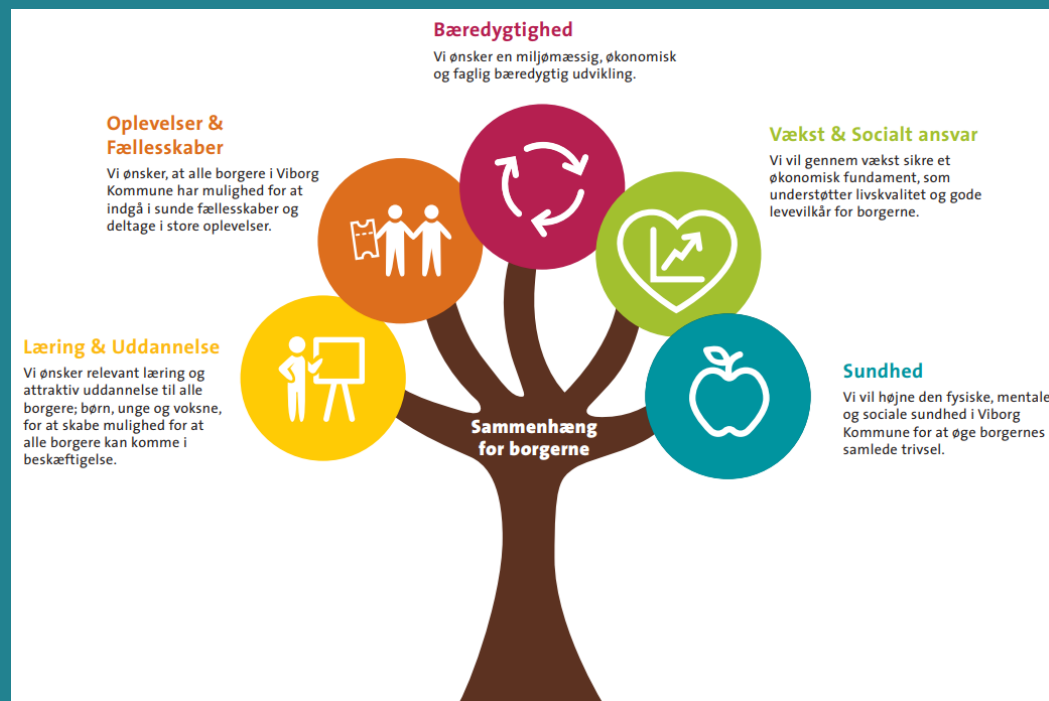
Bæredygtighed
Vi ønsker en miljømæssig, økonomisk og faglig bæredygtig udvikling.

Oplevelser & Fællesskaber
Vi ønsker, at alle borgere i Viborg Kommune har mulighed for at indgå i sunde fællesskaber og deltage i store oplevelser.

Vækst & Socialt ansvar
Vi vil gennem vækst sikre et økonomisk fundament, som understøtter livskvalitet og gode levevilkår for borgerne.

Læring & Uddannelse
Vi ønsker relevant læring og attraktiv uddannelse til alle borgere; børn, unge og voksne, for at skabe mulighed for at alle borgere kan komme i beskæftigelse.

Sundhed
Vi vil højne den fysiske, mentale og sociale sundhed i Viborg Kommune for at øge borgernes samlede trivsel.

Sammenhæng for borgerne